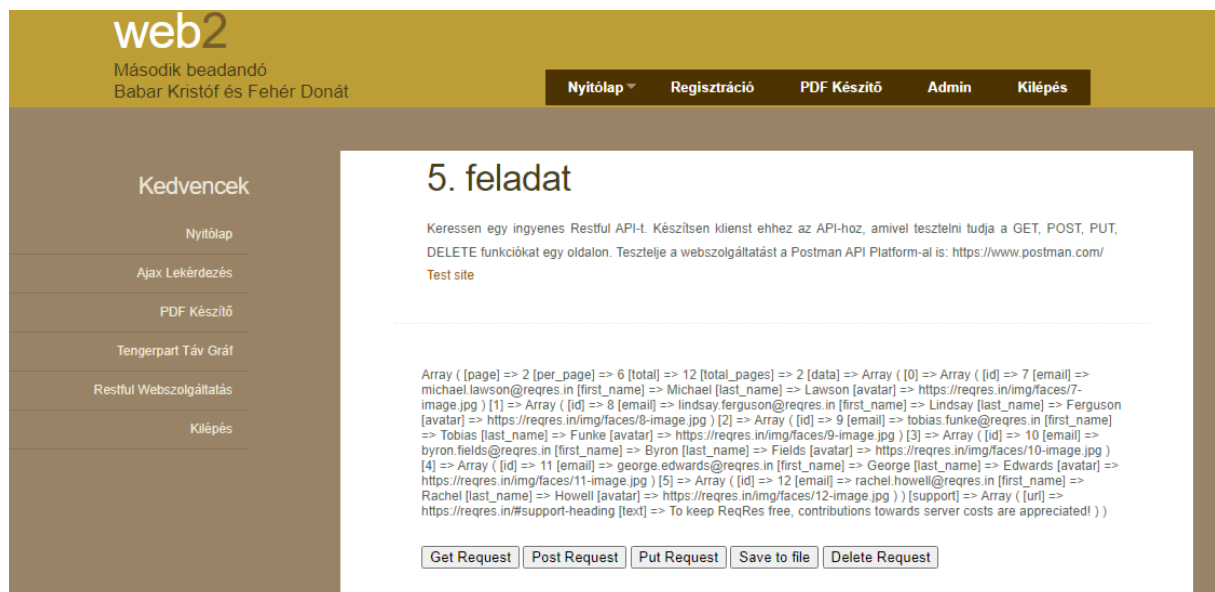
web2
Második beadandó
Babar Kristóf és Fehér Donát

Nyitólap Regisztráció PDF Készítő Admin Kilépés

Kedvencek
Nyitólap
Ajax Lekérdezés
PDF Készítő
Tengerpart Táv Gráf
Restful Webszolgáltatás
Kilépés

5. feladat

Keressen egy ingyenes Restful API-t. Készítsen klienst ehhez az API-hoz, amivel tesztelni tudja a GET, POST, PUT, DELETE funkciókat egy oldalon. Tesztelje a webszolgáltatást a Postman API Platform-al is: https://www.postman.com/
Test site

Array ( [page] => 2 [per_page] => 6 [total] => 12 [total_pages] => 2 [data] => Array ( [0] => Array ( [id] => 7 [email] => michael.lawson@reqres.in [first_name] => Michael [last_name] => Lawson [avatar] => https://reqres.in/img/faces/7-image.jpg ) [1] => Array ( [id] => 8 [email] => lindsay.ferguson@reqres.in [first_name] => Lindsay [last_name] => Ferguson [avatar] => https://reqres.in/img/faces/8-image.jpg ) [2] => Array ( [id] => 9 [email] => tobias.funke@reqres.in [first_name] => Tobias [last_name] => Funke [avatar] => https://reqres.in/img/faces/9-image.jpg ) [3] => Array ( [id] => 10 [email] => byron.fields@reqres.in [first_name] => Byron [last_name] => Fields [avatar] => https://reqres.in/img/faces/10-image.jpg ) [4] => Array ( [id] => 11 [email] => george.edwards@reqres.in [first_name] => George [last_name] => Edwards [avatar] => https://reqres.in/img/faces/11-image.jpg ) [5] => Array ( [id] => 12 [email] => rachel.howell@reqres.in [first_name] => Rachel [last_name] => Howell [avatar] => https://reqres.in/img/faces/12-image.jpg ) ) [support] => Array ( [url] => https://reqres.in/#support-heading [text] => To keep ReqRes free, contributions towards server costs are appreciated! ) )

Get Request Post Request Put Request Save to file Delete Request